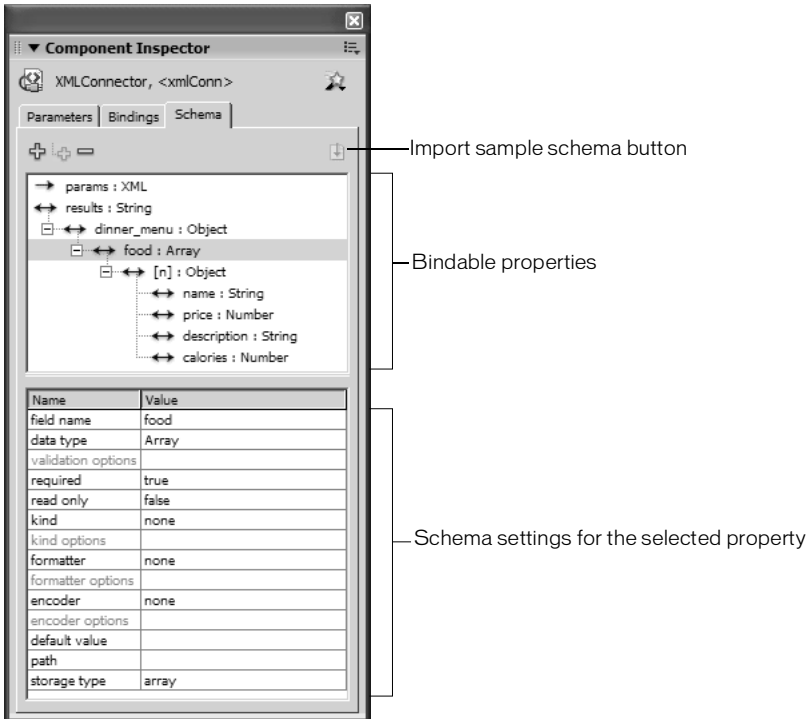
Component Inspector

XMLConnector, <xmlConn>

Parameters | Bindings | Schema

Import sample schema button

params : XML
results : String
dinner_menu : Object
food : Array
[n] : Object
name : String
price : Number
description : String
calories : Number

Bindable properties

| Name | Value |
|---|---|
| field name | food |
| data type | Array |
| validation options | |
| required | true |
| read only | false |
| kind | none |
| kind options | |
| formatter | none |
| formatter options | |
| encoder | none |
| encoder options | |
| default value | |
| path | |
| storage type | array |

Schema settings for the selected property